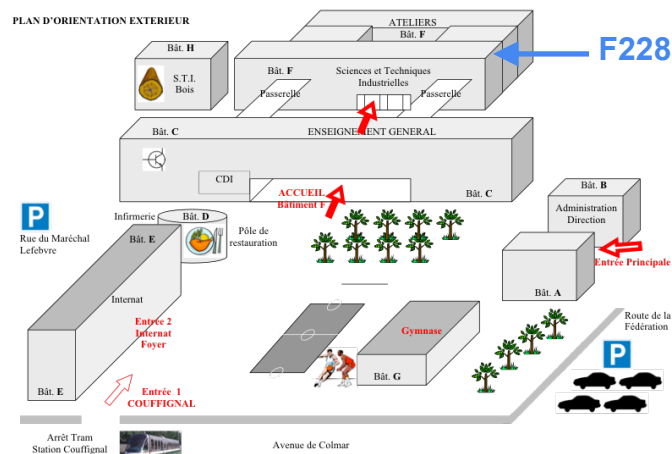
PLAN D'ORIENTATION EXTERIEUR

ATELIERS
Bât. F

F228

Bât. H
S.T.I.
Bois

Bât. F
Sciences et Techniques
Industrielles
Passerelle
Passerelle

Bât. C
ENSEIGNEMENT GENERAL

CDI
ACCUEIL
Bâtiment F
Bât. C

Bât. B
Administration
Direction
Entrée Principale
Bât. A

P
Rue du Maréchal
Lefebvre

Infirmerie
Bât. D
Bât. E
Pôle de
restauration

Internat
Entrée 2
Internat
Foyer

Gymnase
Bât. G

Route de la
Fédération

P

Bât. E
Entrée 1
COUFFIGNAL

Arrêt Tram
Station Couffignal

Avenue de Colmar